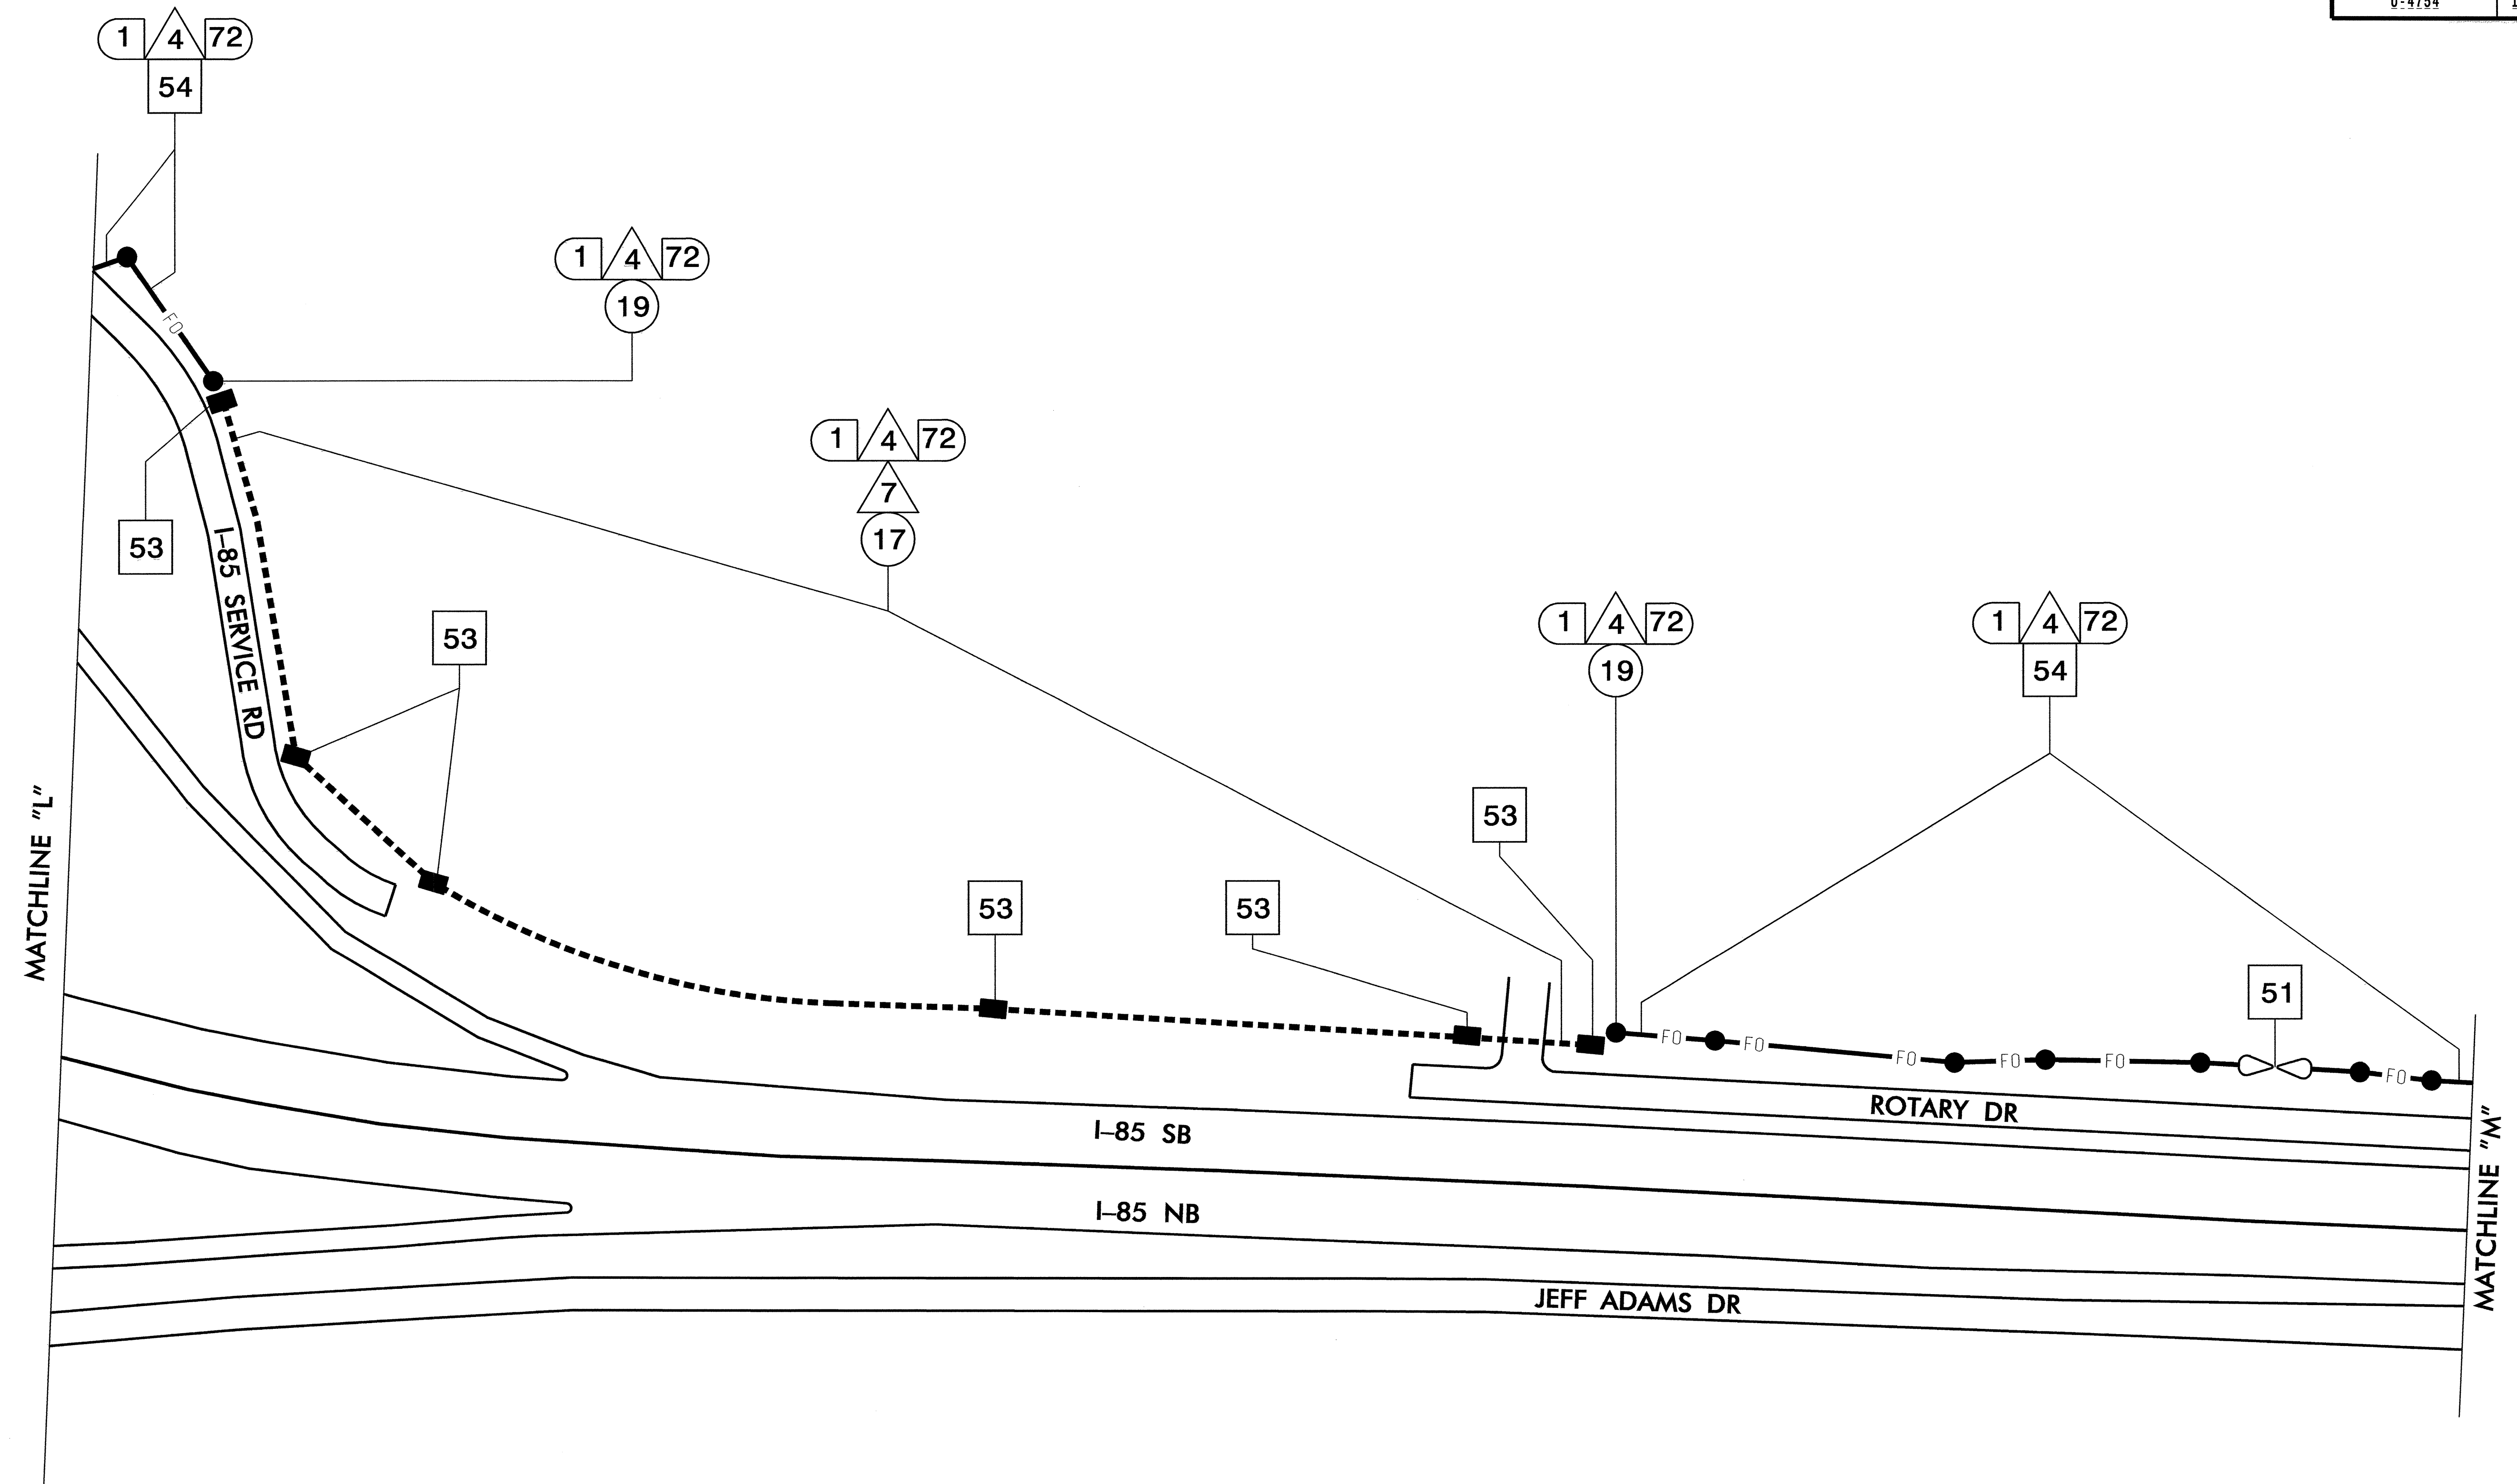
U-4734

1 4 72
54

1 4 72
19

FO

53

1 4 72
7
17

I-85 SERVICE RD

53

1 4 72
19

1 4 72
54

53

53

53

51

FO FO FO FO FO FO

MATCHLINE "L"

ROTARY DR

I-85 SB

I-85 NB

JEFF ADAMS DR

MATCHLINE "M"